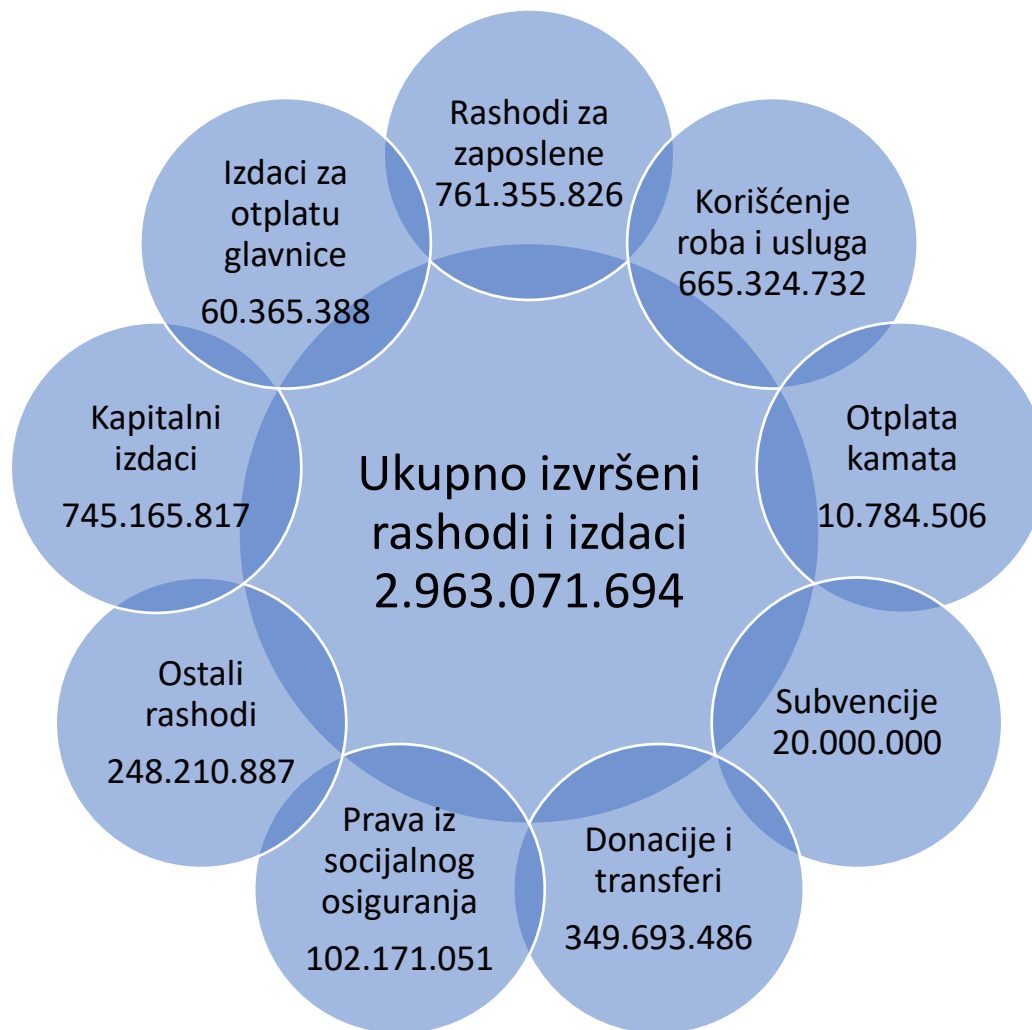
Rashodi za zaposlene 761.355.826

Korišćenje roba i usluga 665.324.732

Otplata kamata 10.784.506

Subvencije 20.000.000

Donacije i transferi 349.693.486

Prava iz socijalnog osiguranja 102.171.051

Ostali rashodi 248.210.887

Kapitalni izdaci 745.165.817

Izdaci za otplatu glavnice 60.365.388

Ukupno izvršeni rashodi i izdaci 2.963.071.694